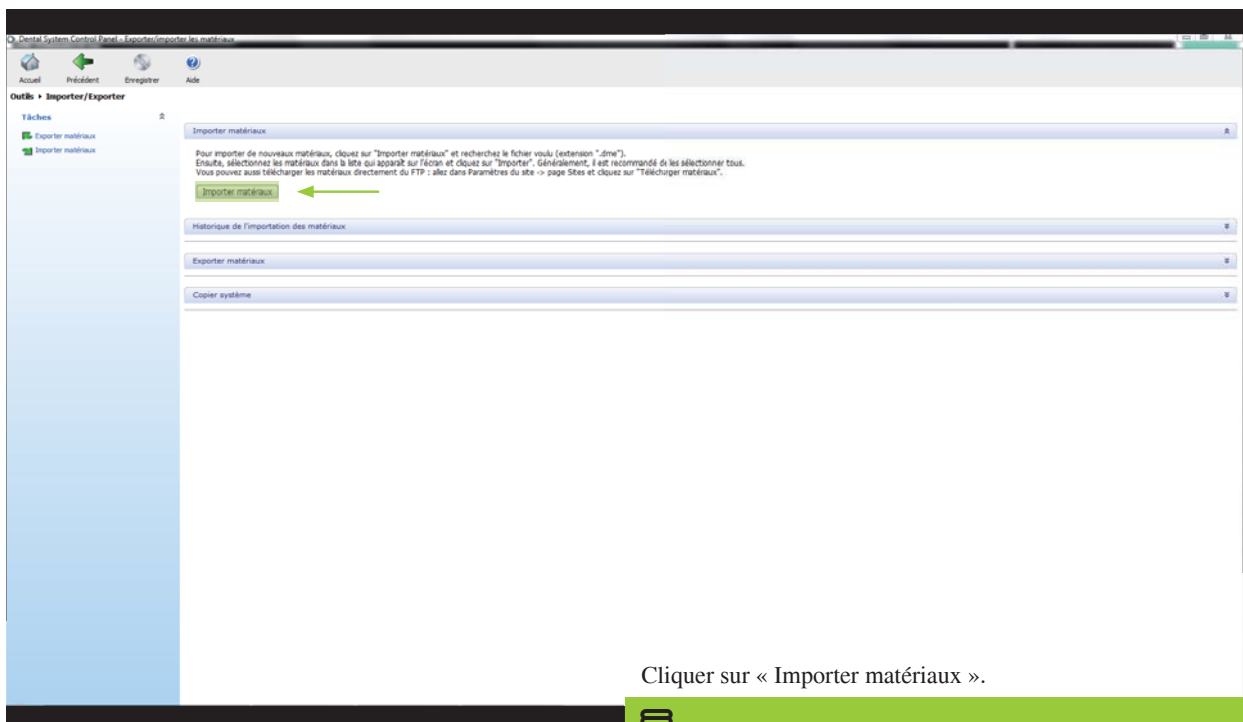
Dental System Control Panel - Exporter/importer les matériaux

Accueil
Précédent
Enregistrer
Aide

Outils ▸ Importer/Exporter

Tâches
Exporter matériaux
Importer matériaux

Importer matériaux

Pour importer de nouveaux matériaux, cliquez sur "Importer matériaux" et recherchez le fichier voulu (extension ".dme").
Ensuite, sélectionnez les matériaux dans la liste qui apparaît sur l'écran et cliquez sur "Importer". Généralement, il est recommandé de les sélectionner tous.
Vous pouvez aussi télécharger les matériaux directement du FTP : allez dans Paramètres du site -> page Sites et cliquez sur "Télécharger matériaux".

Importer matériaux

Historique de l'importation des matériaux

Exporter matériaux

Copier système

Cliquer sur « Importer matériaux ».